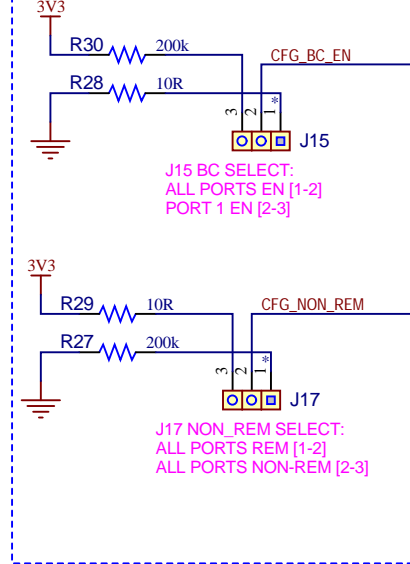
3V3

R30 200k

CFG_BC_EN

R28 10R

3 2 1 *

J15

J15 BC SELECT:
ALL PORTS EN [1-2]
PORT 1 EN [2-3]

3V3

R29 10R

CFG_NON_REM

R27 200k

3 2 1 *

J17

J17 NON_REM SELECT:
ALL PORTS REM [1-2]
ALL PORTS NON-REM [2-3]